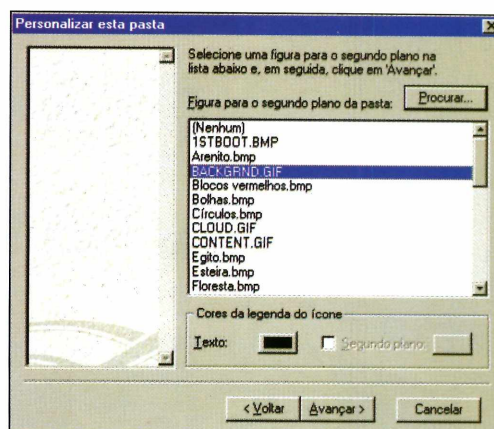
Personalizar esta pasta

Selecione uma figura para o segundo plano na lista abaixo e, em seguida, clique em 'Avançar'.

Figura para o segundo plano da pasta:

Procurar...

(Nenhum)
1STBOOT.BMP
Arenito.bmp
BACKGRND.GIF
Blocos vermelhos.bmp
Bolhas.bmp
Círculos.bmp
CLOUD.GIF
CONTENT.GIF
Egito.bmp
Esteira.bmp
Floresta.bmp

Cores da legenda do ícone

Texto:

Segundo plano:

< Voltar

Avançar >

Cancelar